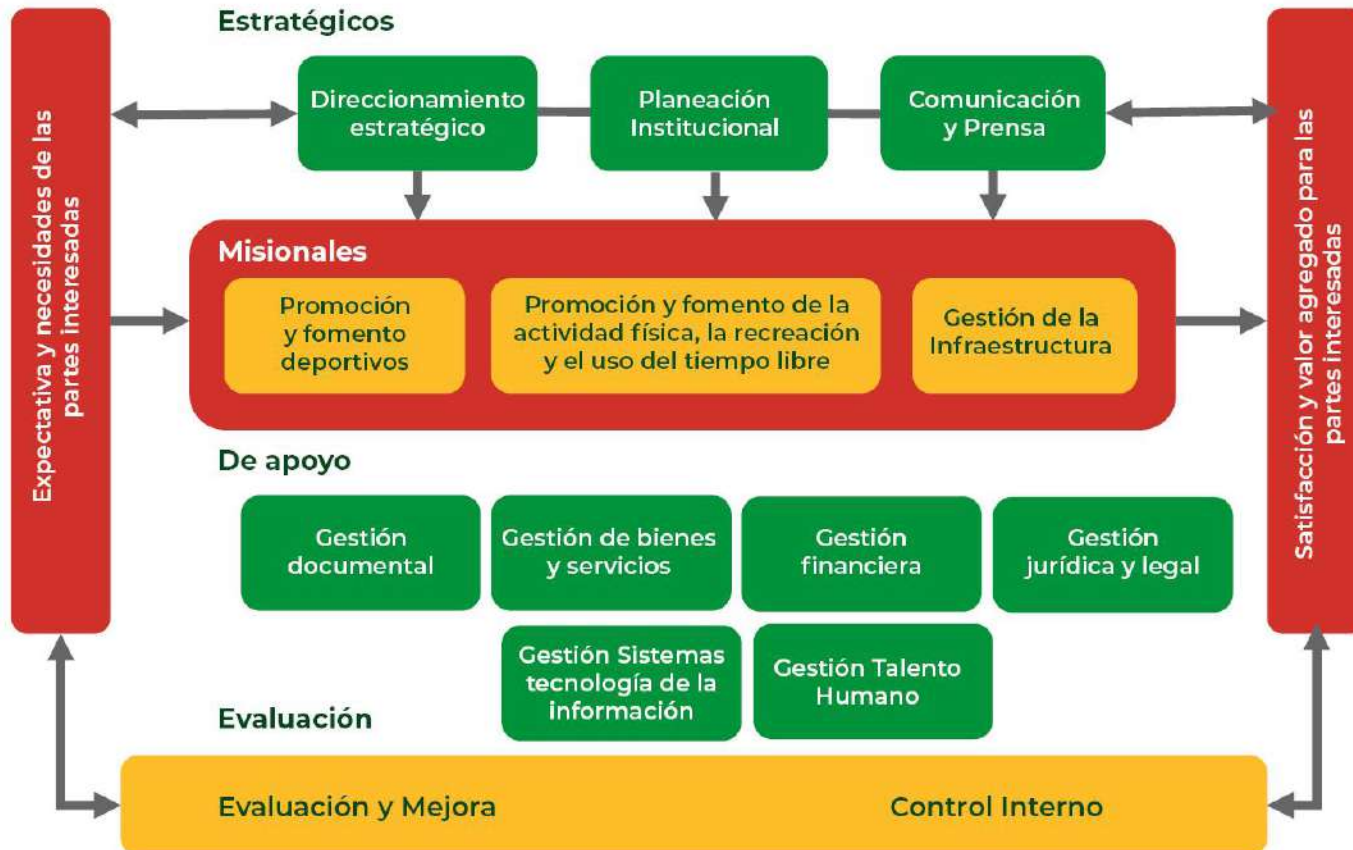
Expectativa y necesidades de las partes interesadas

Estratégicos

Direccionamiento estratégico

Planeación Institucional

Comunicación y Prensa

Misionales

Promoción y fomento deportivos

Promoción y fomento de la actividad física, la recreación y el uso del tiempo libre

Gestión de la Infraestructura

De apoyo

Gestión documental

Gestión de bienes y servicios

Gestión financiera

Gestión jurídica y legal

Gestión Sistemas tecnología de la información

Gestión Talento Humano

Evaluación

Evaluación y Mejora

Control Interno

Satisfacción y valor agregado para las partes interesadas